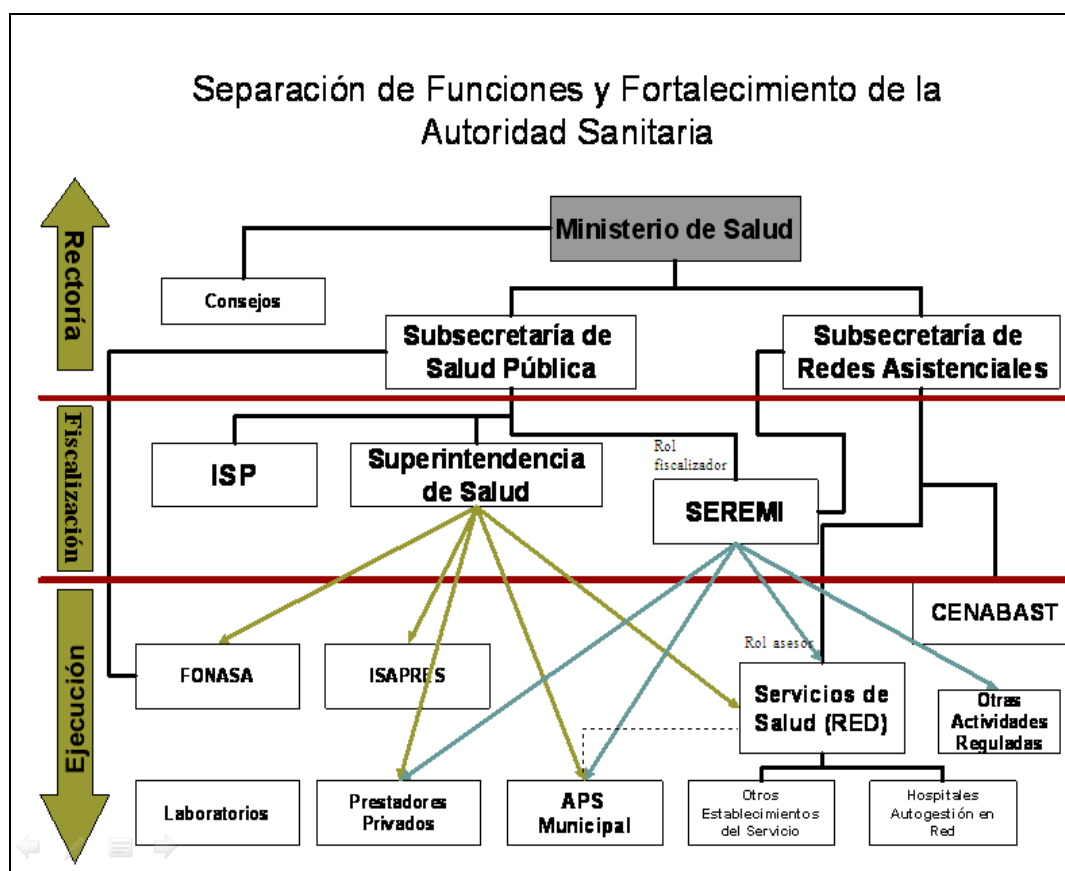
Separación de Funciones y Fortalecimiento de la Autoridad Sanitaria

Rectoría

Fiscalización

Ejecución

Ministerio de Salud

Consejos

Subsecretaría de Salud Pública

Subsecretaría de Redes Asistenciales

ISP

Superintendencia de Salud

Rol fiscalizador

SEREMI

CENABAST

Rol asesor

FONASA

ISAPRES

Servicios de Salud (RED)

Otras Actividades Reguladas

Laboratorios

Prestadores Privados

APS Municipal

Otros Establecimientos del Servicio

Hospitales Autogestión en Red